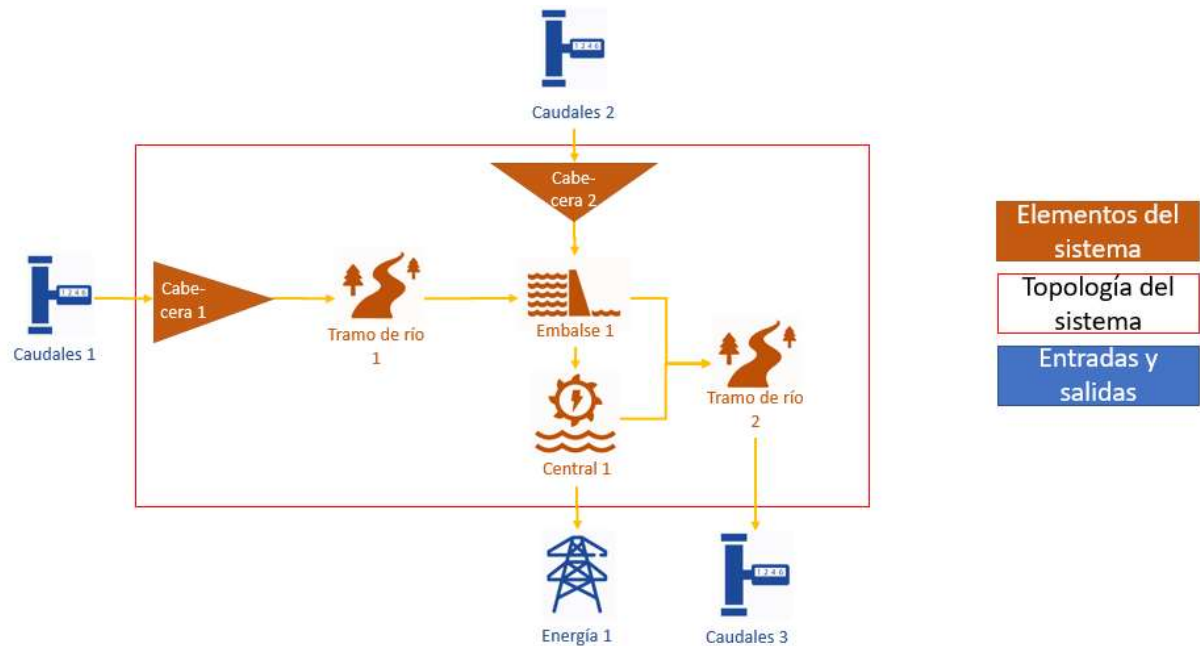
1246

Caudales 2

Cabecera 2

1246

Caudales 1

Cabecera 1

Tramo de río 1

Embalse 1

Central 1

Tramo de río 2

Energía 1

1246

Caudales 3

Elementos del sistema

Topología del sistema

Entradas y salidas